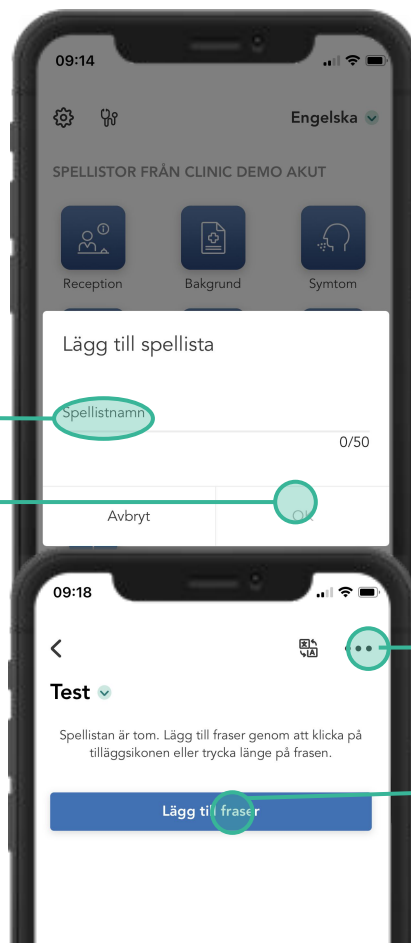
09:14

Engelska

SPELLISTOR FRÅN CLINIC DEMO AKUT

Reception

Bakgrund

Symtom

Lägg till spellista

Spellistnamn

0/50

Avbryt

OK

09:18

Test

Spellistan är tom. Lägg till fraser genom att klicka på tilläggsikonen eller trycka länge på frasen.

Lägg till fraser